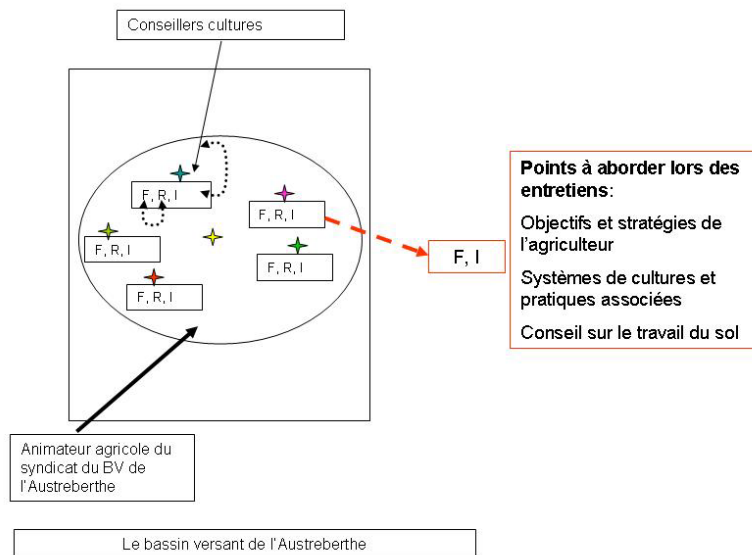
Conseillers cultures

F, R, I

F, R, I

F, R, I

F, R, I

F, R, I

F, I

Points à aborder lors des entretiens:

Objectifs et stratégies de l'agriculteur

Systèmes de cultures et pratiques associées

Conseil sur le travail du sol

Animateur agricole du syndicat du BV de l'Austreberthe

Le bassin versant de l'Austreberthe